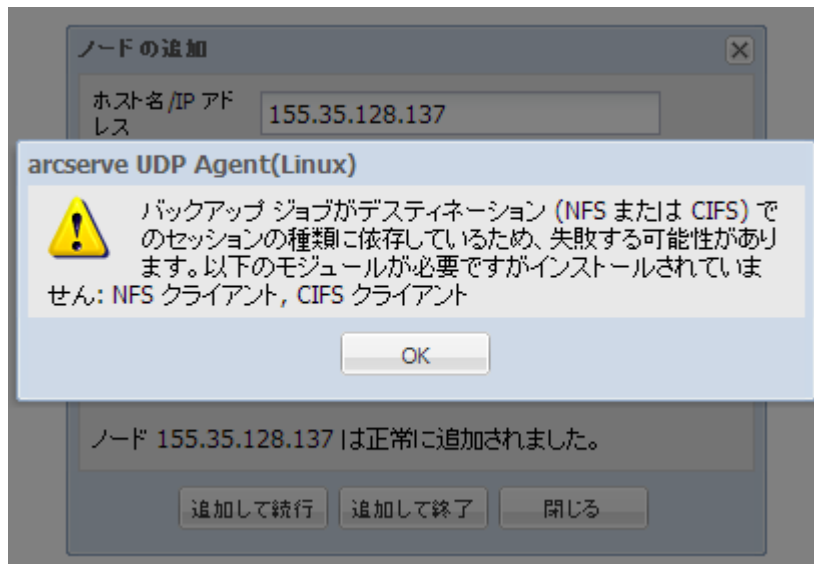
ノードの追加

ホスト名/IP アドレス

155.35.128.137

arcserve UDP Agent(Linux)

バックアップ ジョブがデスティネーション (NFS または CIFS) でのセッションの種類に依存しているため、失敗する可能性があります。以下のモジュールが必要ですがインストールされていません: NFS クライアント, CIFS クライアント

OK

ノード 155.35.128.137 は正常に追加されました。

追加して続行 | 追加して終了 | 閉じる